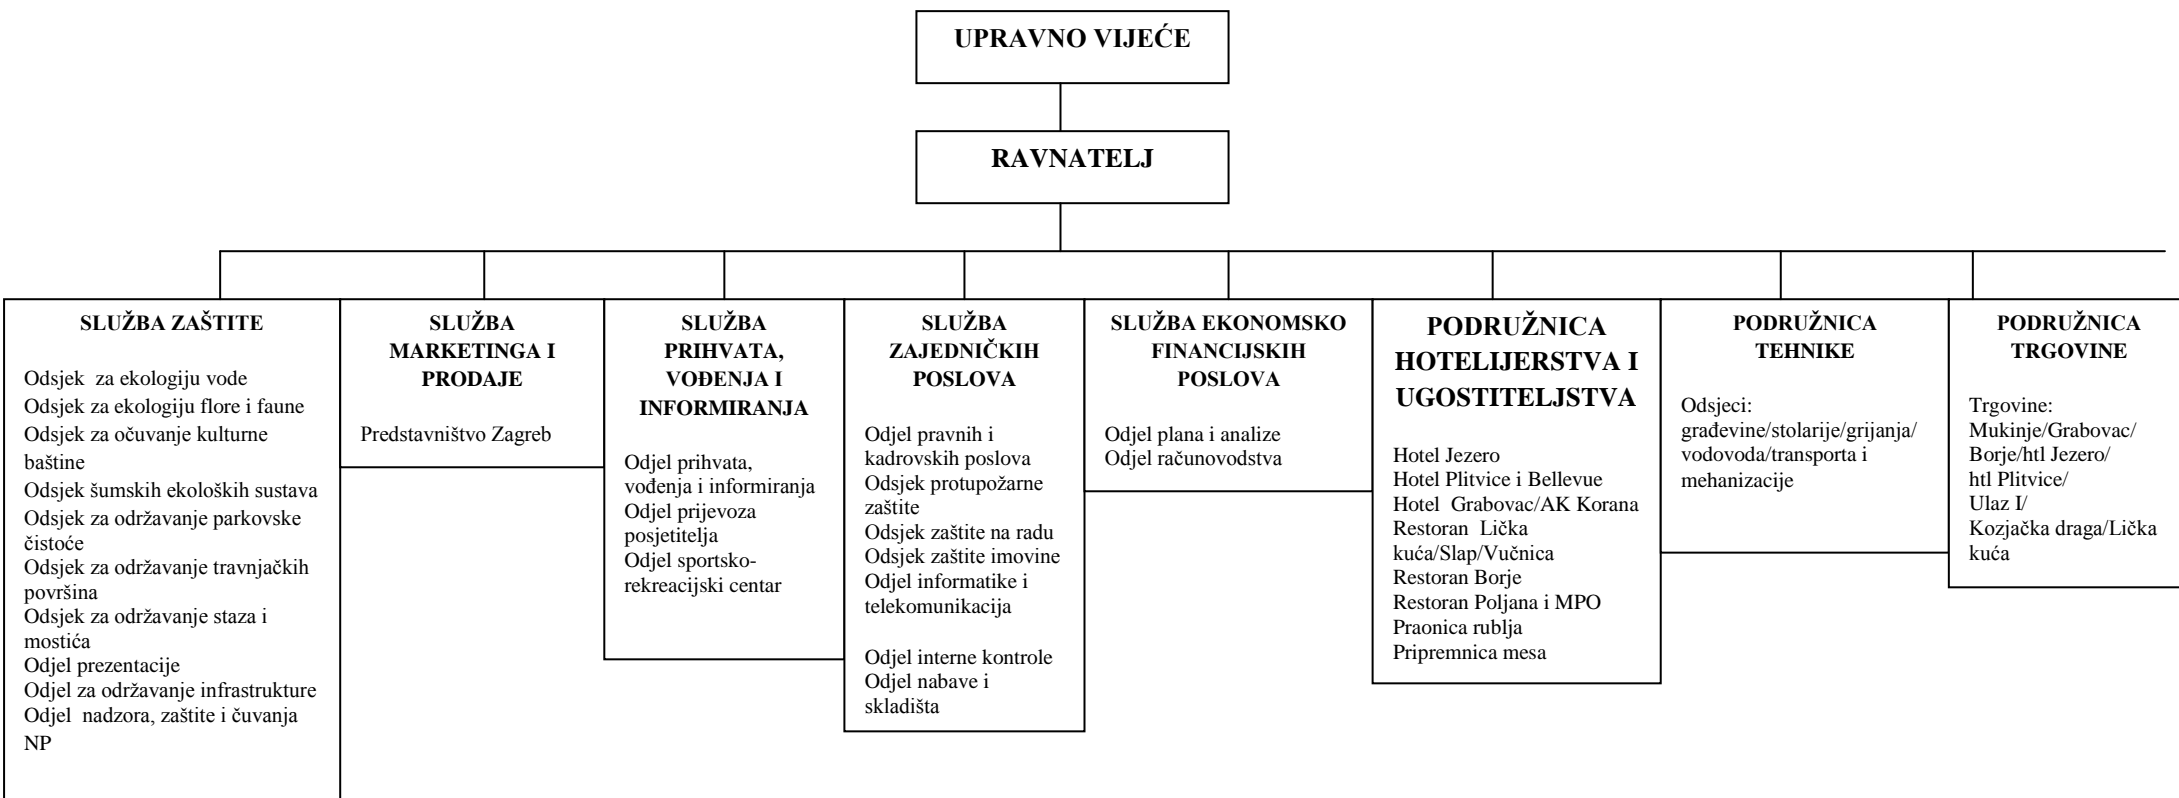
UPRAVNO VIJEĆE

RAVNATELJ

SLUŽBA ZAŠTITE

Odsjek za ekologiju vode
Odsjek za ekologiju flore i faune
Odsjek za očuvanje kulturne baštine
Odsjek šumskih ekoloških sustava
Odsjek za održavanje parkovske čistoće
Odsjek za održavanje travnjačkih površina
Odsjek za održavanje staza i mostića
Odjel prezentacije
Odjel za održavanje infrastrukture
Odjel nadzora, zaštite i čuvanja NP

SLUŽBA MARKETINGA I PRODAJE

Predstavništvo Zagreb

SLUŽBA PRIHVATA, VOĐENJA I INFORMIRANJA

Odjel prihvata, vođenja i informiranja
Odjel prijevoza posjetitelja
Odjel sportsko-rekreacijski centar

SLUŽBA ZAJEDNIČKIH POSLOVA

Odjel pravnih i kadrovskih poslova
Odsjek protupožarne zaštite
Odsjek zaštite na radu
Odsjek zaštite imovine
Odjel informatike i telekomunikacija

Odjel interne kontrole
Odjel nabave i skladišta

SLUŽBA EKONOMSKO FINANCIJSKIH POSLOVA

Odjel plana i analize
Odjel računovodstva

PODRUŽNICA HOTELIJERSTVA I UGOSTITELJSTVA

Hotel Jezero
Hotel Plitvice i Bellevue
Hotel Grabovac/AK Korana
Restoran Lička kuća/Slap/Vučnica
Restoran Borje
Restoran Poljana i MPO
Praonica rublja
Pripremnica mesa

PODRUŽNICA TEHNIKE

Odsjeci: građevine/stolarije/grijanja/vodovoda/transporta i mehanizacije

PODRUŽNICA TRGOVINE

Trgovine: Mukinje/Grabovac/Borje/htl Jezero/htl Plitvice/Ulaz I/Kozjačka draga/Lička kuća